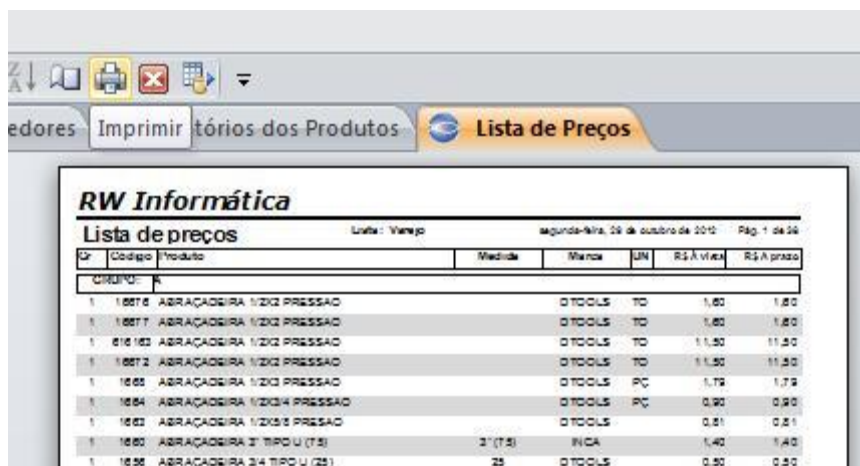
edores Imprimir tórios dos Produtos Lista de Preços

RW Informática

Lista de preços Lista: Varejo segunda-feira, 29 de outubro de 2012 Pág. 1 de 39

| Gr | Código | Produto | Medida | Marca | UN | R$ À vista | R$ A prazo |
|---|---|---|---|---|---|---|---|
| GRUPO: | A | | | | | | |
| 1 | 16676 | ABRAÇADEIRA 1/2X2 PRESSAO | | DTOOLS | TO | 1,60 | 1,60 |
| 1 | 16677 | ABRAÇADEIRA 1/2X2 PRESSAO | | DTOOLS | TO | 1,60 | 1,60 |
| 1 | 616163 | ABRAÇADEIRA 1/2X2 PRESSAO | | DTOOLS | TO | 11,50 | 11,50 |
| 1 | 16672 | ABRAÇADEIRA 1/2X2 PRESSAO | | DTOOLS | TO | 11,50 | 11,50 |
| 1 | 1665 | ABRAÇADEIRA 1/2X3 PRESSAO | | DTOOLS | PÇ | 1,79 | 1,79 |
| 1 | 1664 | ABRAÇADEIRA 1/2X3/4 PRESSAO | | DTOOLS | PÇ | 0,90 | 0,90 |
| 1 | 1662 | ABRAÇADEIRA 1/2X5/8 PRESSAO | | DTOOLS | | 0,81 | 0,81 |
| 1 | 1660 | ABRAÇADEIRA 3" TIPO U (75) | 3" (75) | INCA | | 1,40 | 1,40 |
| 1 | 1656 | ABRAÇADEIRA 3/4 TIPO U (25) | 25 | DTOOLS | | 0,50 | 0,50 |